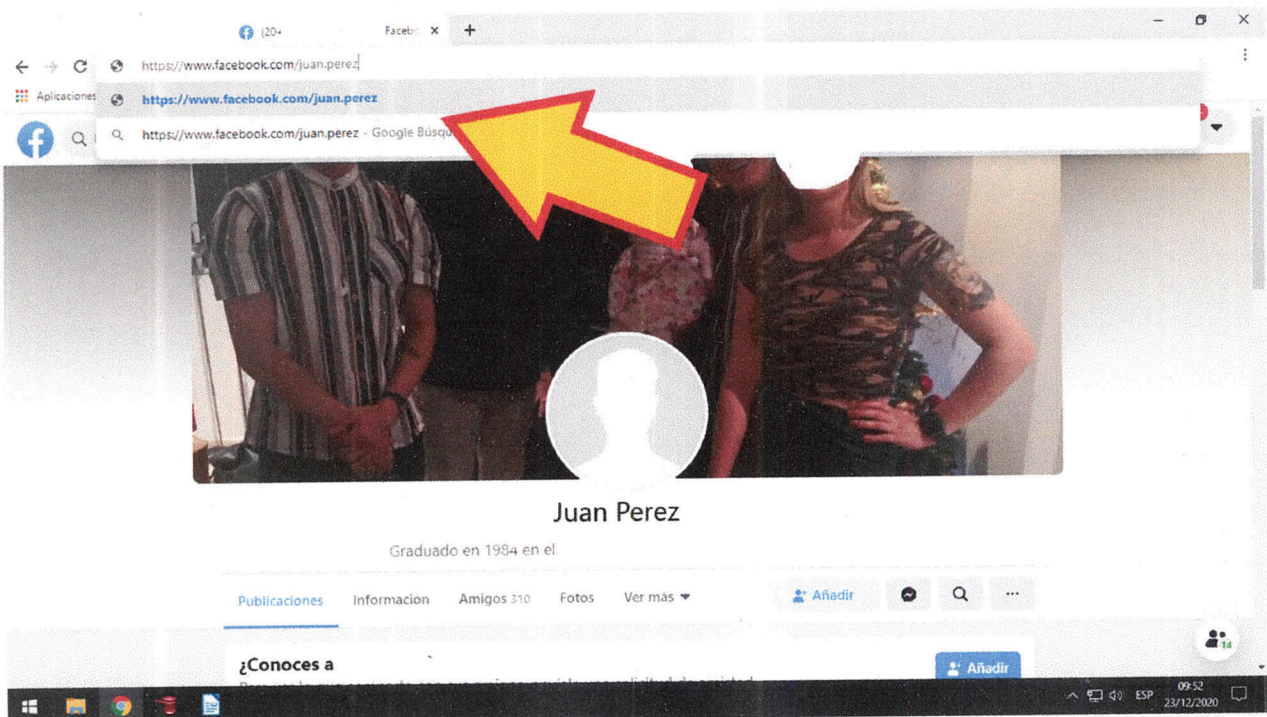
(20+ Facebo ×

https://www.facebook.com/juan.perez

Aplicaciones

https://www.facebook.com/juan.perez

https://www.facebook.com/juan.perez - Google Búsqu

Juan Perez

Graduado en 1984 en el

Publicaciones Informacion Amigos 310 Fotos Ver más

Añadir

¿Conoces a

Añadir

14

ESP 09:52 23/12/2020